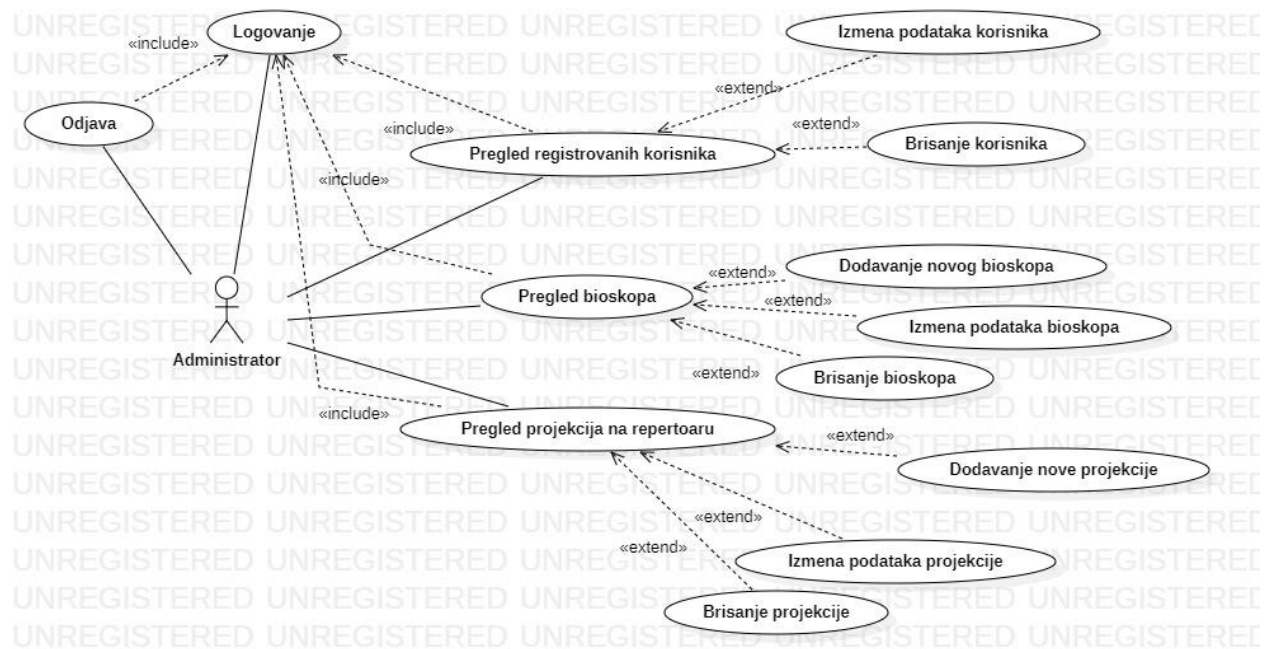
«include»

Logovanje

Odjava

Izmena podataka korisnika

«extend»

«include»

«extend»

Pregled registrovanih korisnika

Brisanje korisnika

«include»

«extend»

Dodavanje novog bioskopa

Pregled bioskopa

«extend»

Izmena podataka bioskopa

Administrator

«extend»

Brisanje bioskopa

«include»

Pregled projekcija na repertoaru

«extend»

Dodavanje nove projekcije

«extend»

«extend»

Izmena podataka projekcije

Brisanje projekcije

UNREGISTERED UNREGISTERED UNREGISTERED UNREGISTERED UNREGISTERED